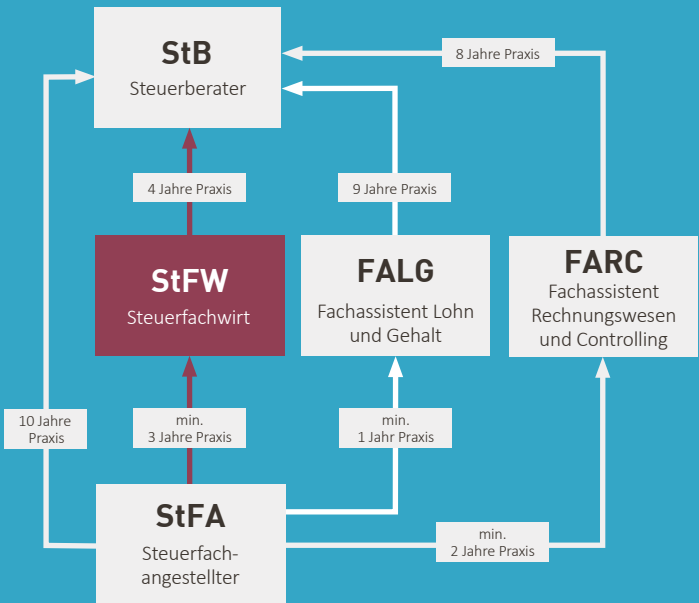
StB
Steuerberater

8 Jahre Praxis

4 Jahre Praxis

9 Jahre Praxis

StFW
Steuerfachwirt

FALG
Fachassistent Lohn und Gehalt

FARC
Fachassistent Rechnungswesen und Controlling

10 Jahre Praxis

min. 3 Jahre Praxis

min. 1 Jahr Praxis

StFA
Steuerfachangestellter

min. 2 Jahre Praxis